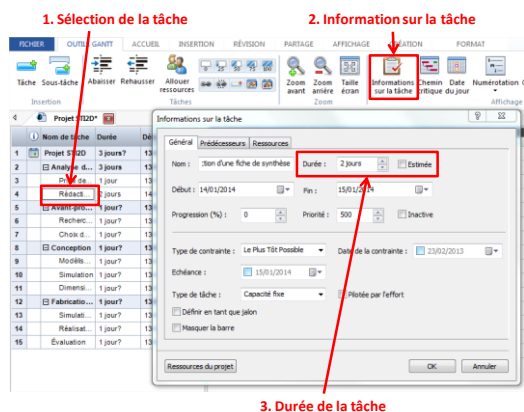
1. Sélection de la tâche

2. Information sur la tâche

FICHIER OUTILS GANTT ACCUEIL INSERTION RÉVISION PARTAGE AFFICHAGE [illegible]ATION FORMAT

Tâche Sous-tâche Abaisser Rehausser Allouer ressources Zoom avant Zoom arrière Taille écran Informations sur la tâche Chemin critique Date du jour Numérotation

Insertion Tâches Affichage

Projet STI2D*

| | Nom de tâche | Durée | Dé |
|---|---|---|---|
| 1 | Projet STI2D | 3 jours? | 13 |
| 2 | Analyse d... | 3 jours | 13 |
| 3 | Prise de... | 1 jour | 13 |
| 4 | Rédact... | 2 jours | 14 |
| 5 | Avant-pro... | 1 jour? | 13 |
| 6 | Recherc... | 1 jour? | 13 |
| 7 | Choix d... | 1 jour? | 13 |
| 8 | Conception | 1 jour? | 13 |
| 9 | Modélis... | 1 jour? | 13 |
| 10 | Simulation | 1 jour? | 13 |
| 11 | Dimensi... | 1 jour? | 13 |
| 12 | Fabricatio... | 1 jour? | 13 |
| 13 | Simulati... | 1 jour? | 13 |
| 14 | Réalisat... | 1 jour? | 13 |
| 15 | Évaluation | 1 jour? | 13 |

Informations sur la tâche

Général Prédécesseurs Ressources

Nom : :tion d'une fiche de synthèse Durée : 2 jours Estimée

Début : 14/01/2014 Fin : 15/01/2014

Progression (%) : 0 Priorité : 500 Inactive

Type de contrainte : Le Plus Tôt Possible Date de la contrainte : 23/02/2013

Échéance : 15/01/2014

Type de tâche : Capacité fixe Pilotée par l'effort

Définir en tant que jalon

Masquer la barre

Ressources du projet OK Annuler

3. Durée de la tâche